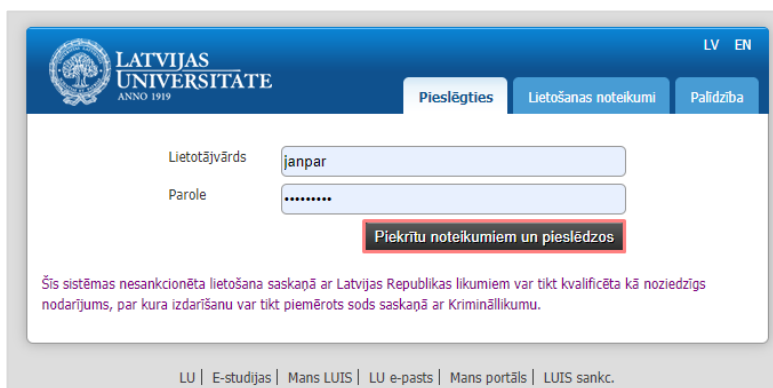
LATVIJAS UNIVERSITĀTE
ANNO 1919

LV EN

Pieslēgties | Lietošanas noteikumi | Palīdzība

Lietotājvārds janpar
Parole •••••••••

Piekrītu noteikumiem un pieslēdzos

Šīs sistēmas nesankcionēta lietošana saskaņā ar Latvijas Republikas likumiem var tikt kvalificēta kā noziedzīgs nodarījums, par kura izdarīšanu var tikt piemērots sods saskaņā ar Krimināllikumu.

LU | E-studijas | Mans LUIS | LU e-pasts | Mans portāls | LUIS sankc.